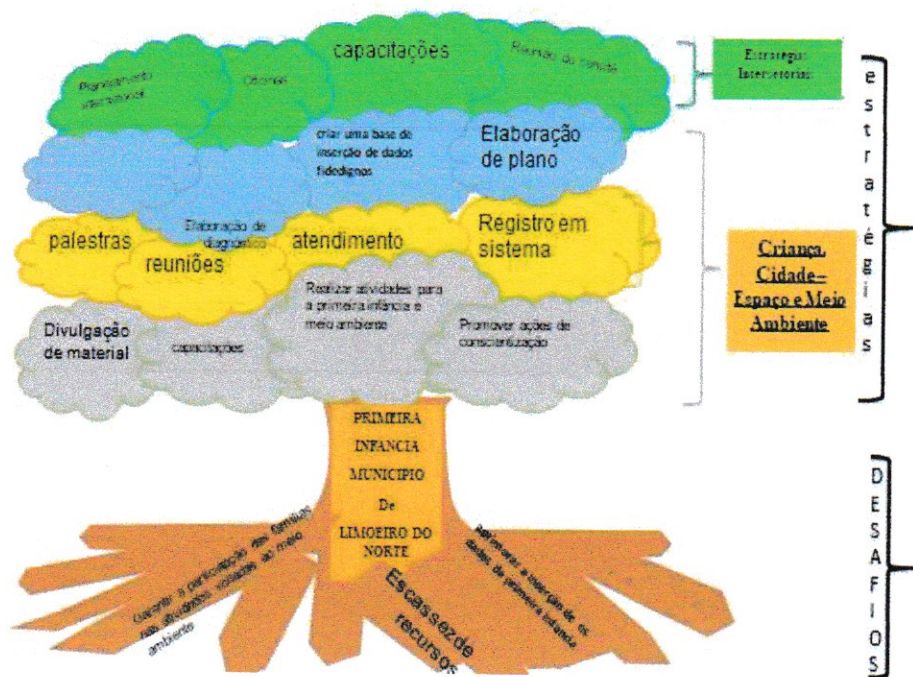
Planejamento intersetorial

Oficinas

capacitações

Reunião do comitê

Estratégias Intersetoriais

e
s
t
r
a
t
é
g
i
a
s

criar uma base de inserção de dados fidedignos

Elaboração de plano

Elaboração de diagnóstico

palestras

reuniões

atendimento

Registro em sistema

Criança, Cidade– Espaço e Meio Ambiente

Realizar atividades para a primeira infância e meio ambiente

Divulgação de material

capacitações

Promover ações de conscientização

PRIMEIRA INFANCIA MUNICIPIO De LIMOEIRO DO NORTE

D
E
S
A
F
I
O
S

Garantir a participação das famílias nas atividades voltadas ao meio ambiente

Escassez de recursos

Aperfeiçoar a inserção de os dados da primeira infância